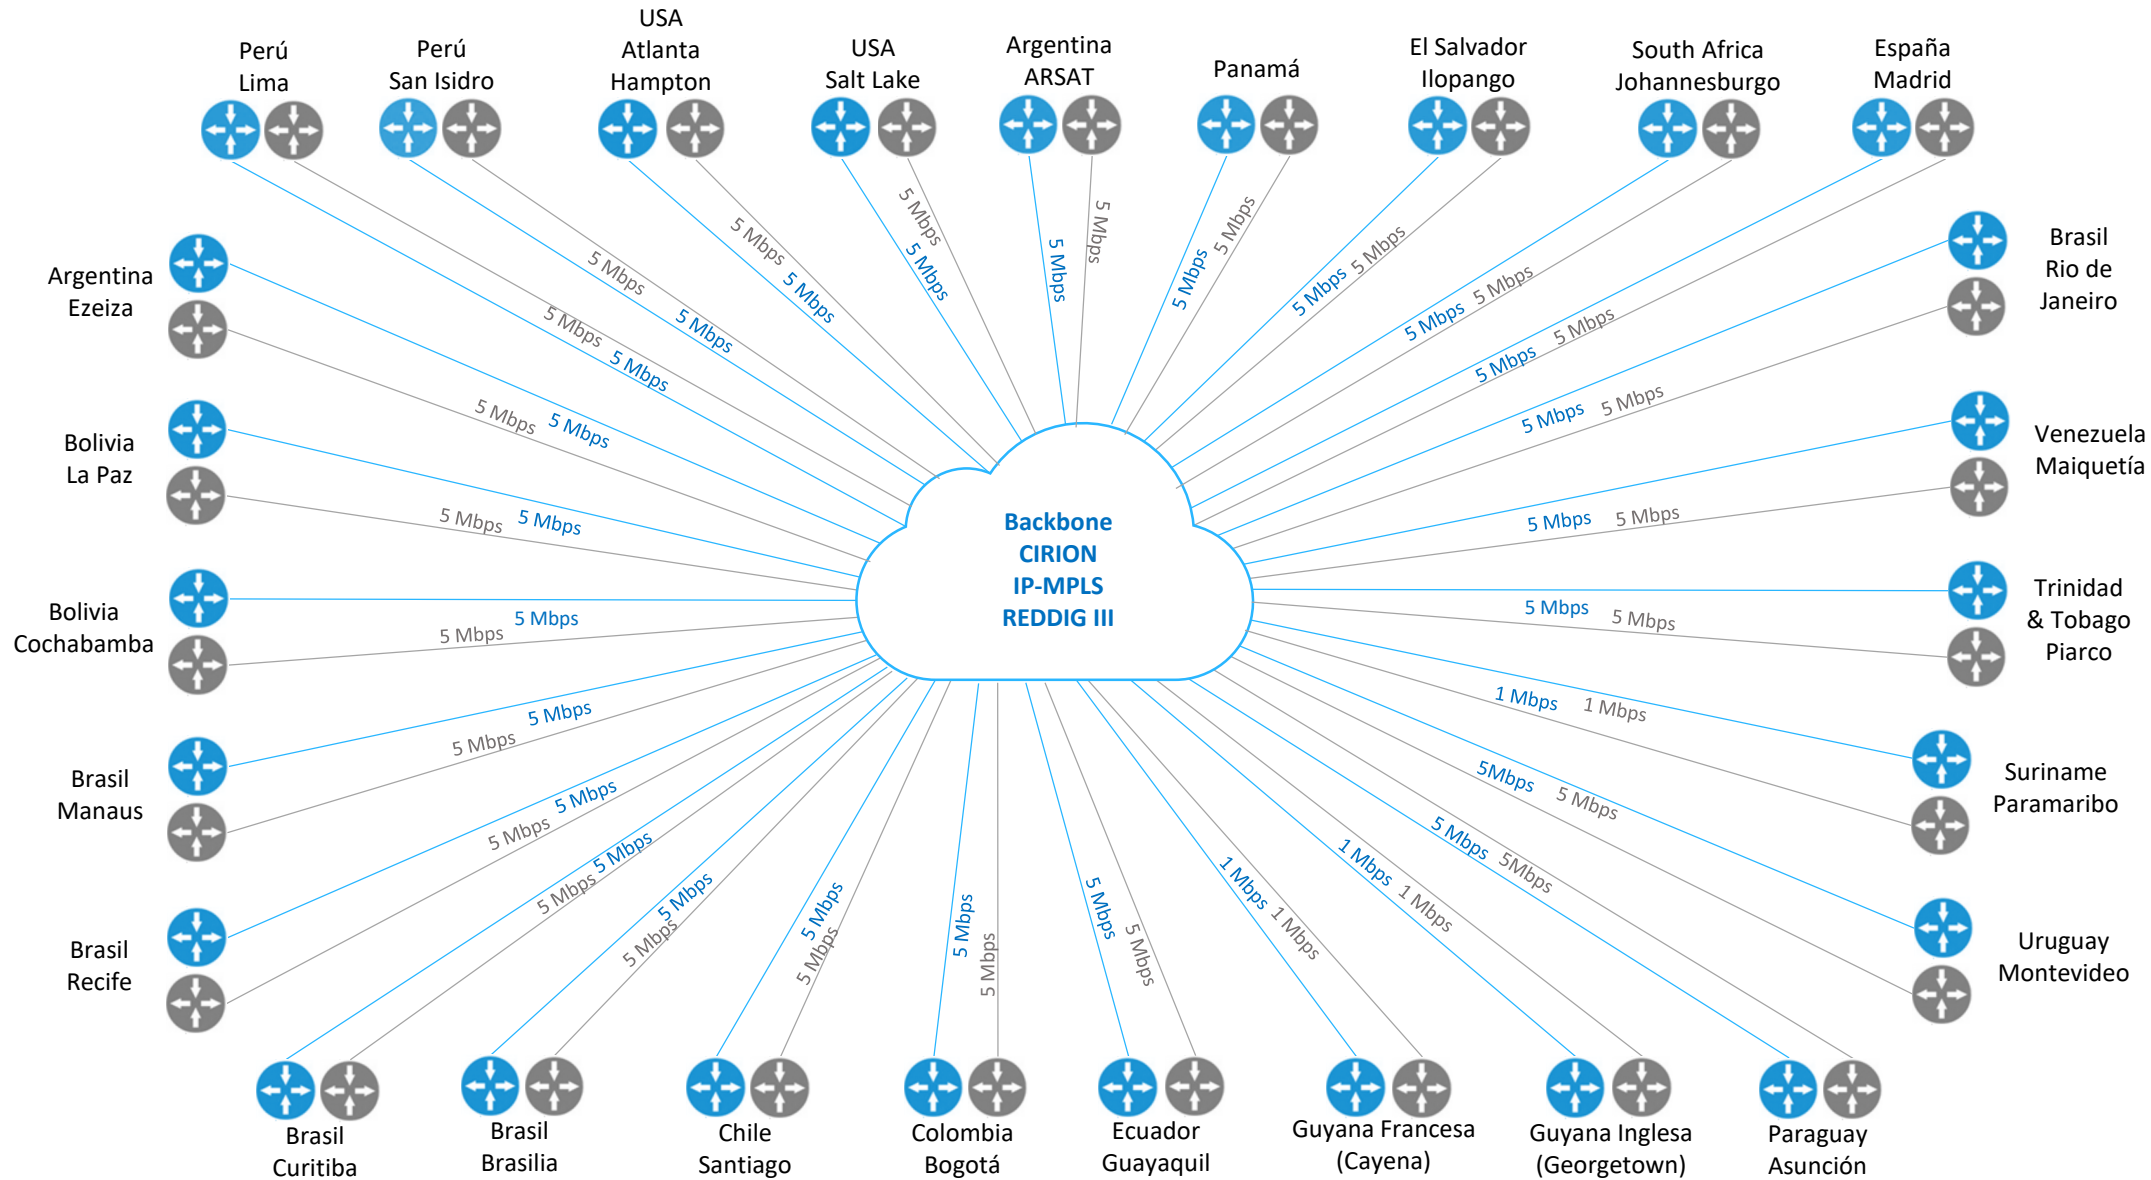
Perú
Lima

Perú
San Isidro

USA
Atlanta
Hampton

USA
Salt Lake

Argentina
ARSAT

Panamá

El Salvador
Ilopango

South Africa
Johannesburgo

España
Madrid

Argentina
Ezeiza

Bolivia
La Paz

Bolivia
Cochabamba

Brasil
Manaus

Brasil
Recife

Brasil
Rio de
Janeiro

Venezuela
Maiquetía

Trinidad
& Tobago
Piarco

Suriname
Paramaribo

Uruguay
Montevideo

Backbone
CIRION
IP-MPLS
REDDIG III

5 Mbps 5 Mbps 5 Mbps 5 Mbps 5 Mbps 5 Mbps 5 Mbps 5 Mbps 5 Mbps 5 Mbps 5 Mbps 5 Mbps 5 Mbps 5 Mbps 5 Mbps 5 Mbps 5 Mbps 5 Mbps
5 Mbps 5 Mbps 5 Mbps 5 Mbps 5 Mbps 5 Mbps 5 Mbps 5 Mbps 5 Mbps 5 Mbps
5 Mbps 5 Mbps 5 Mbps 5 Mbps 5 Mbps 5 Mbps 5 Mbps 5 Mbps
5 Mbps 5 Mbps 5 Mbps 5 Mbps
1 Mbps 1 Mbps
5Mbps 5 Mbps
5 Mbps 5Mbps
1 Mbps 1 Mbps
1 Mbps 1 Mbps
5 Mbps 5 Mbps
5 Mbps 5 Mbps
5 Mbps 5 Mbps
5 Mbps 5 Mbps
5 Mbps 5 Mbps

Brasil
Curitiba

Brasil
Brasilia

Chile
Santiago

Colombia
Bogotá

Ecuador
Guayaquil

Guyana Francesa
(Cayena)

Guyana Inglesa
(Georgetown)

Paraguay
Asunción